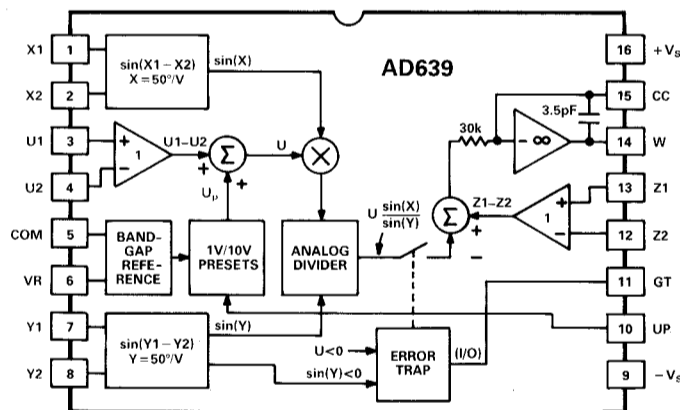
AD639

X1 1
X2 2
U1 3
U2 4
COM 5
VR 6
Y1 7
Y2 8

16 $+V_S$
15 CC
14 W
13 Z1
12 Z2
11 GT
10 UP
9 $-V_S$

sin(X1 – X2)
X = 50°/V

sin(X)

1
+
–
U1–U2
+
+
Σ
U
$U_p$
+

BAND-GAP REFERENCE

1V/10V PRESETS

ANALOG DIVIDER

$U \frac{\sin(X)}{\sin(Y)}$

3.5pF
30k
– ∞

Σ
Z1–Z2
+
–
1
+
–

sin(Y1 – Y2)
Y = 50°/V

sin(Y)
U<0
sin(Y)<0

ERROR TRAP

(I/O)